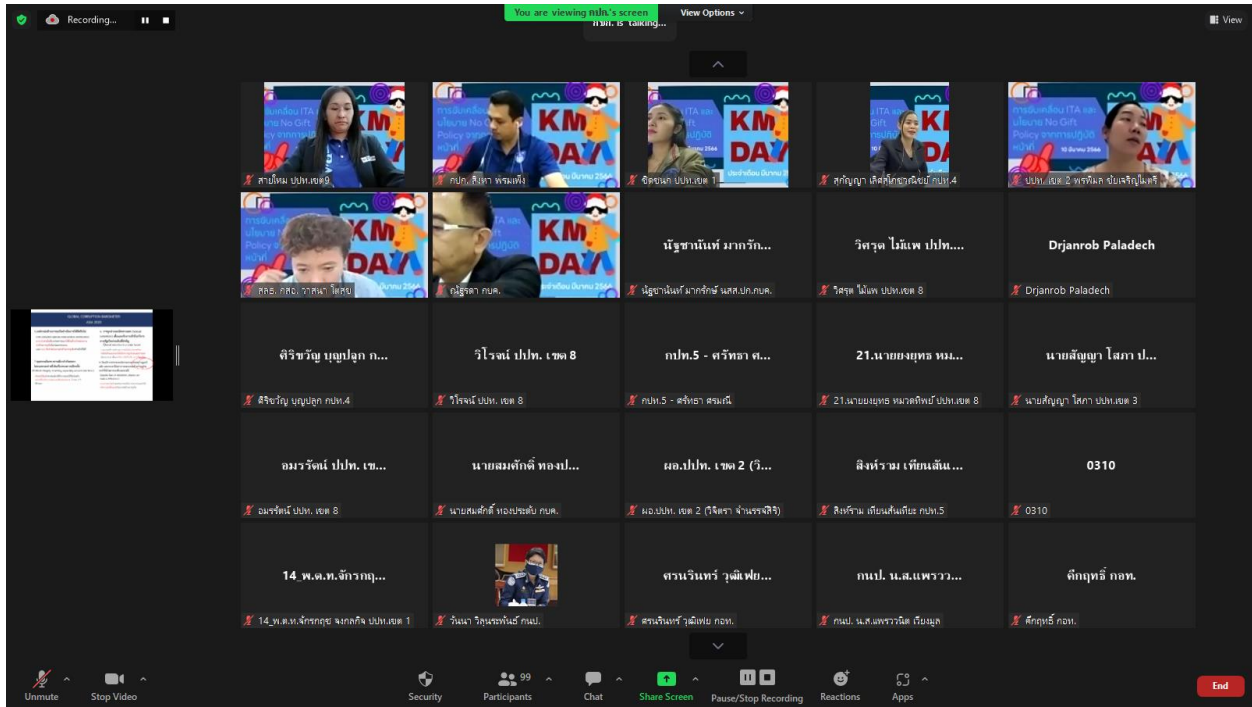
Recording...

You are viewing กปภ.'s screen

View Options

กปภ. is talking...

View

KM DAY

สายใหม ปปท.เขต9

กปภ. สิงหา พรมเพ็ง

ชิดชนก ปปท.เขต 1

สุกัญญา เลิศกิตติชาติ กปท.4

ปปท. เขต 2 พรพิมล ขับเจริญไมตรี

สลธ. กสอ. วาสนา ไชสุข

ณัฐธิดา กบค.

นัฐชานันท์ มากรัก...

นัฐชานันท์ มากรักษ์ นสส.ปก.กบค.

วิศรุต ไม้แพ ปปท....

วิศรุต ไม้แพ ปปท.เขต 8

Drjanrob Paladech

Drjanrob Paladech

ศิริขวัญ บุญปลูก ก...

ศิริขวัญ บุญปลูก กปท.4

วิโรจน์ ปปท. เขต 8

วิโรจน์ ปปท. เขต 8

กปท.5 - ศรัทธา ศ...

กปท.5 - ศรัทธา ศรมณี

21.นายยงยุทธ หม...

21.นายยงยุทธ หมวดทิพย์ ปปท.เขต 8

นายสัญญา โสภา ป...

นายสัญญา โสภา ปปท.เขต 3

อมรรัตน์ ปปท. เข...

อมรรัตน์ ปปท. เขต 8

นายสมศักดิ์ ทองป...

นายสมศักดิ์ ทองประดับ กบค.

ผอ.ปปท. เขต 2 (วิ...

ผอ.ปปท. เขต 2 (วิจิตรา จำนงรรศิริ)

สิงห์ราม เทียนสัน...

สิงห์ราม เทียนสันเทียะ กปท.5

0310

0310

14_พ.ต.ท.จักรกฤ...

14_พ.ต.ท.จักรกฤช จงกลกิจ ปปท.เขต 1

วันนา วิสุนธรพันธ์ กนป.

ศรนรินทร์ วุฒิเฟย...

ศรนรินทร์ วุฒิเฟย กอท.

กนป. น.ส.แพรวว...

กนป. น.ส.แพรววนิต เรียงมูล

ศึกฤทธิ์ กอท.

ศึกฤทธิ์ กอท.

Unmute

Stop Video

Security

99

Participants

Chat

Share Screen

Pause/Stop Recording

Reactions

Apps

End